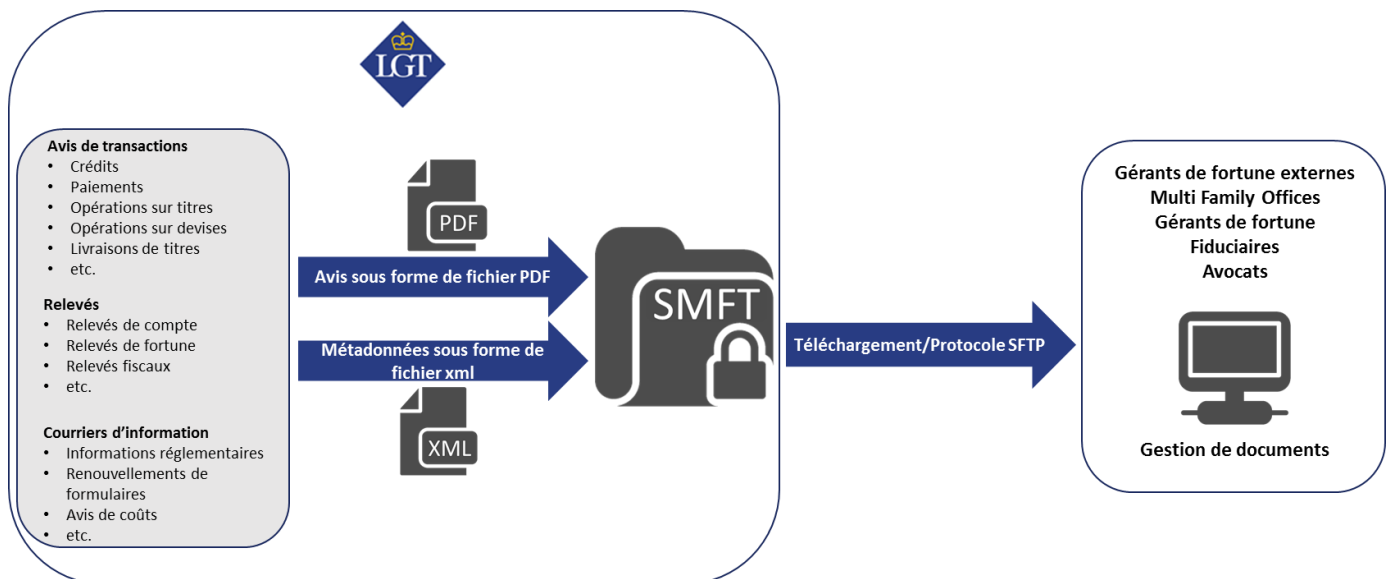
LGT

Avis de transactions
- Crédits
- Paiements
- Opérations sur titres
- Opérations sur devises
- Livraisons de titres
- etc.

Relevés
- Relevés de compte
- Relevés de fortune
- Relevés fiscaux
- etc.

Courriers d'information
- Informations réglementaires
- Renouvellements de formulaires
- Avis de coûts
- etc.

PDF

Avis sous forme de fichier PDF

Métadonnées sous forme de fichier xml

XML

SMFT

Téléchargement/Protocole SFTP

Gérants de fortune externes
Multi Family Offices
Gérants de fortune
Fiduciaires
Avocats

Gestion de documents